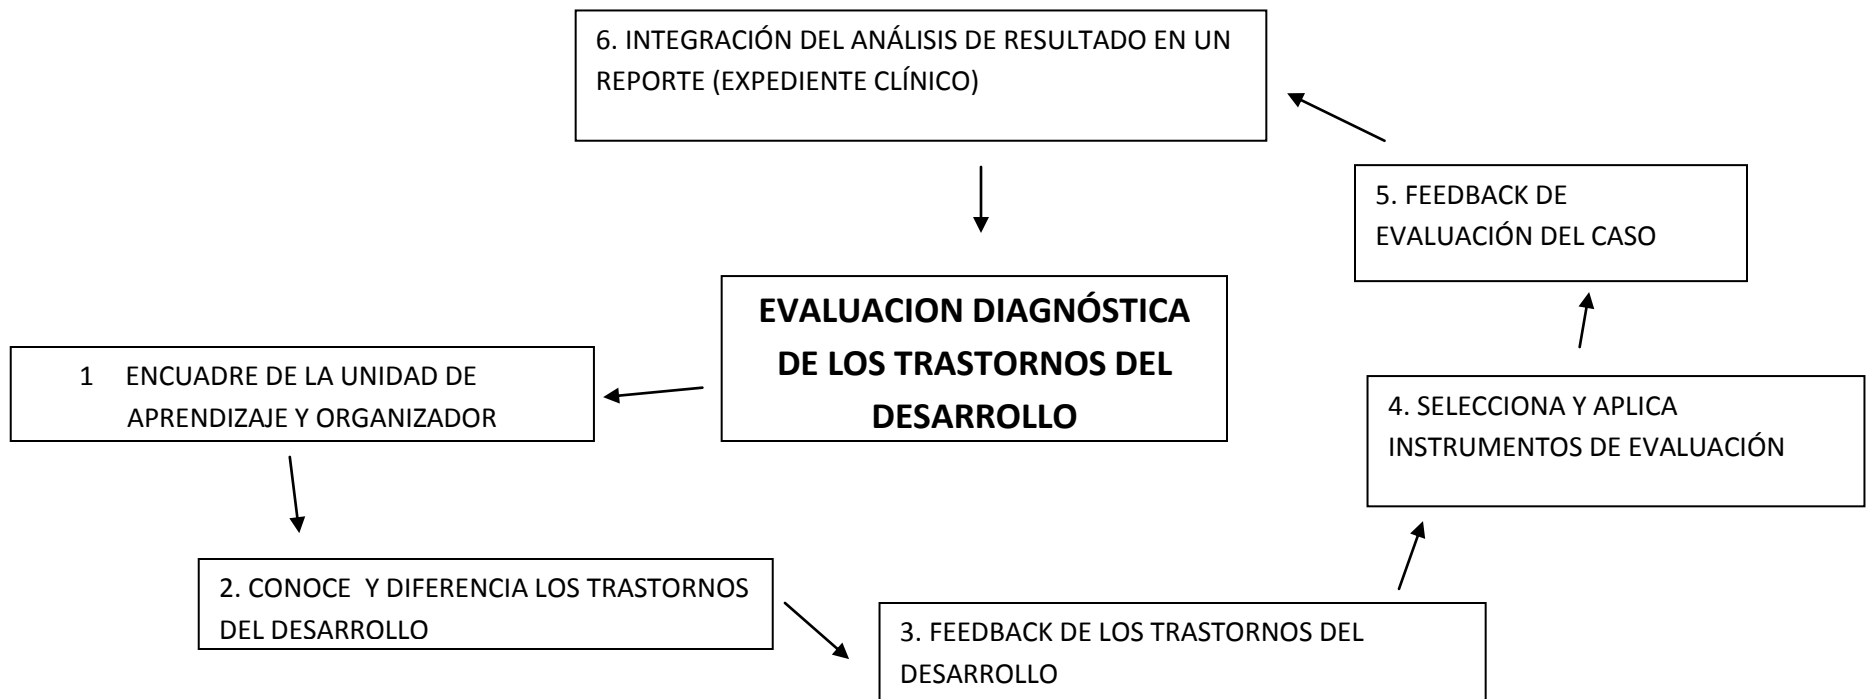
6. INTEGRACIÓN DEL ANÁLISIS DE RESULTADO EN UN REPORTE (EXPEDIENTE CLÍNICO)

5. FEEDBACK DE EVALUACIÓN DEL CASO

EVALUACION DIAGNÓSTICA DE LOS TRASTORNOS DEL DESARROLLO

1 ENCUADRE DE LA UNIDAD DE APRENDIZAJE Y ORGANIZADOR

4. SELECCIONA Y APLICA INSTRUMENTOS DE EVALUACIÓN

2. CONOCE Y DIFERENCIA LOS TRASTORNOS DEL DESARROLLO

3. FEEDBACK DE LOS TRASTORNOS DEL DESARROLLO